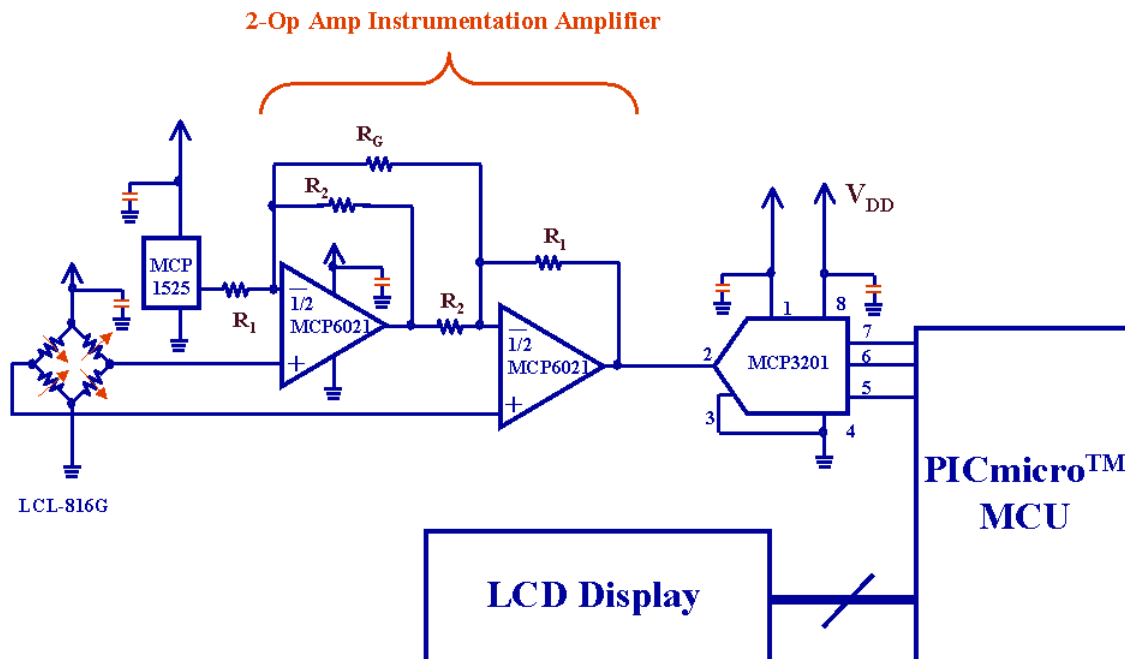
2-Op Amp Instrumentation Amplifier

$R_G$

$R_2$

$R_1$

MCP 1525

$R_1$

$-$ 1/2 MCP6021 $+$

$R_2$

$-$ 1/2 MCP6021 $+$

$V_{DD}$

1

8

7

6

5

2

MCP3201

3

4

LCL-816G

PICmicro$^{TM}$ MCU

LCD Display